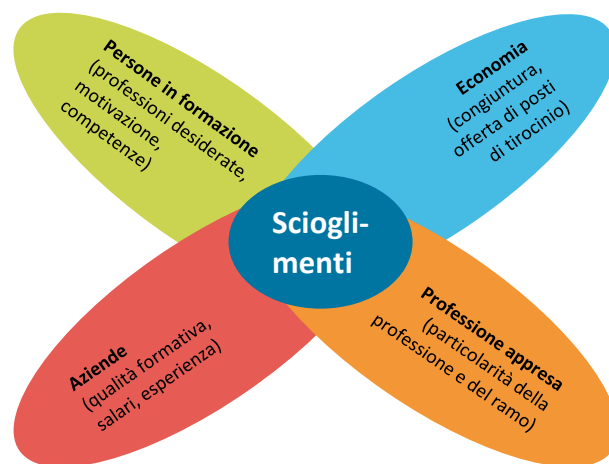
Persone in formazione
(professioni desiderate, motivazione, competenze)

Economia
(congiuntura, offerta di posti di tirocinio)

Sciogli-
menti

Aziende
(qualità formative, salari, esperienza)

Professione appresa
(particolarità della professione e del ramo)